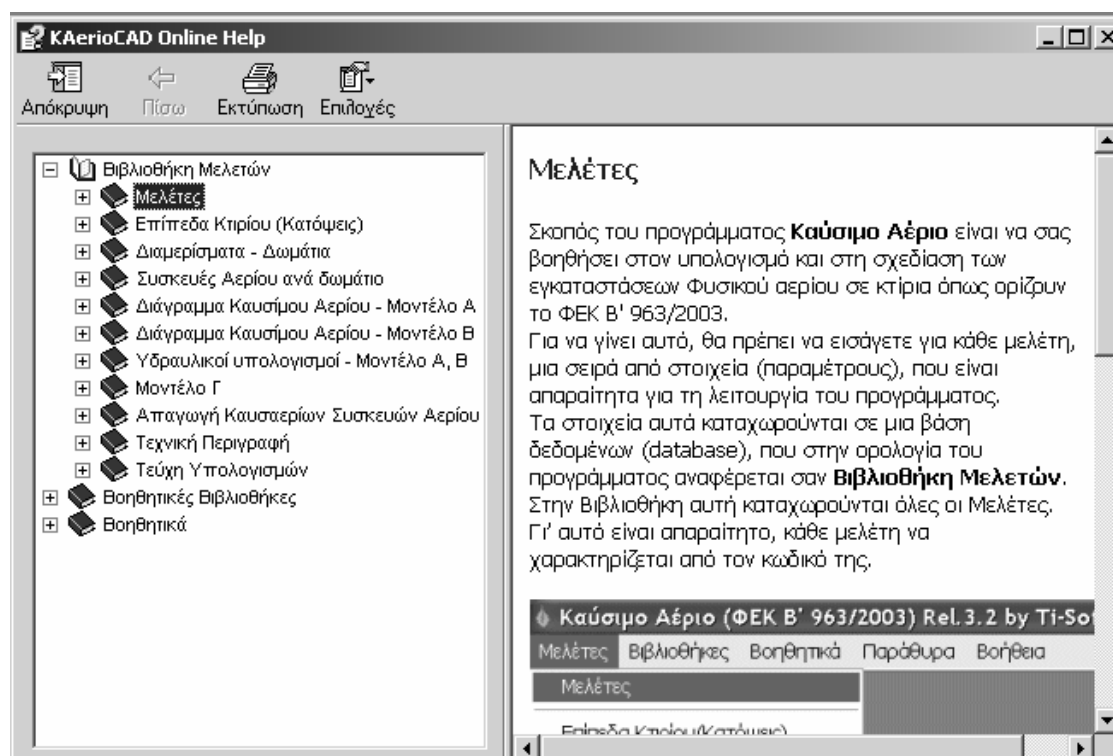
KAerioCAD Online Help

Απόκρυψη Πίσω Εκτύπωση Επιλογές

Βιβλιοθήκη Μελετών
Μελέτες
Επίπεδα Κτιρίου (Κατόψεις)
Διαμερίσματα - Δωμάτια
Συσκευές Αερίου ανά δωμάτιο
Διάγραμμα Καυσίμου Αερίου - Μοντέλο Α
Διάγραμμα Καυσίμου Αερίου - Μοντέλο Β
Υδραυλικοί υπολογισμοί - Μοντέλο Α, Β
Μοντέλο Γ
Απαγωγή Καυσαερίων Συσκευών Αερίου
Τεχνική Περιγραφή
Τεύχη Υπολογισμών
Βοηθητικές Βιβλιοθήκες
Βοηθητικά

Μελέτες

Σκοπός του προγράμματος **Καύσιμο Αέριο** είναι να σας βοηθήσει στον υπολογισμό και στη σχεδίαση των εγκαταστάσεων Φυσικού αερίου σε κτίρια όπως ορίζουν το ΦΕΚ Β' 963/2003.
Για να γίνει αυτό, θα πρέπει να εισάγετε για κάθε μελέτη, μια σειρά από στοιχεία (παραμέτρους), που είναι απαραίτητα για τη λειτουργία του προγράμματος.
Τα στοιχεία αυτά καταχωρούνται σε μια βάση δεδομένων (database), που στην ορολογία του προγράμματος αναφέρεται σαν **Βιβλιοθήκη Μελετών**.
Στην Βιβλιοθήκη αυτή καταχωρούνται όλες οι Μελέτες.
Γι' αυτό είναι απαραίτητο, κάθε μελέτη να χαρακτηρίζεται από τον κωδικό της.

Καύσιμο Αέριο (ΦΕΚ Β' 963/2003) Rel.3.2 by Ti-So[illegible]
Μελέτες Βιβλιοθήκες Βοηθητικά Παράθυρα Βοήθεια
Μελέτες
Επίπεδα Κτιρίου(Κατόψεις)